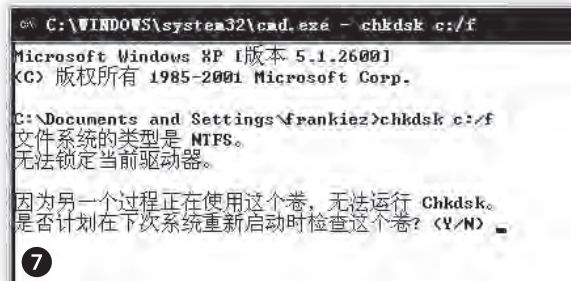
C:\WINDOWS\system32\cmd.exe - chkdsk c:/f

Microsoft Windows XP [版本 5.1.2600]
(C) 版权所有 1985-2001 Microsoft Corp.

C:\Documents and Settings\frankiez>chkdsk c:/f
文件系统的类型是 NTFS。
无法锁定当前驱动器。

因为另一个过程正在使用这个卷，无法运行 Chkdsk。
是否计划在下次系统重新启动时检查这个卷? (Y/N)

7